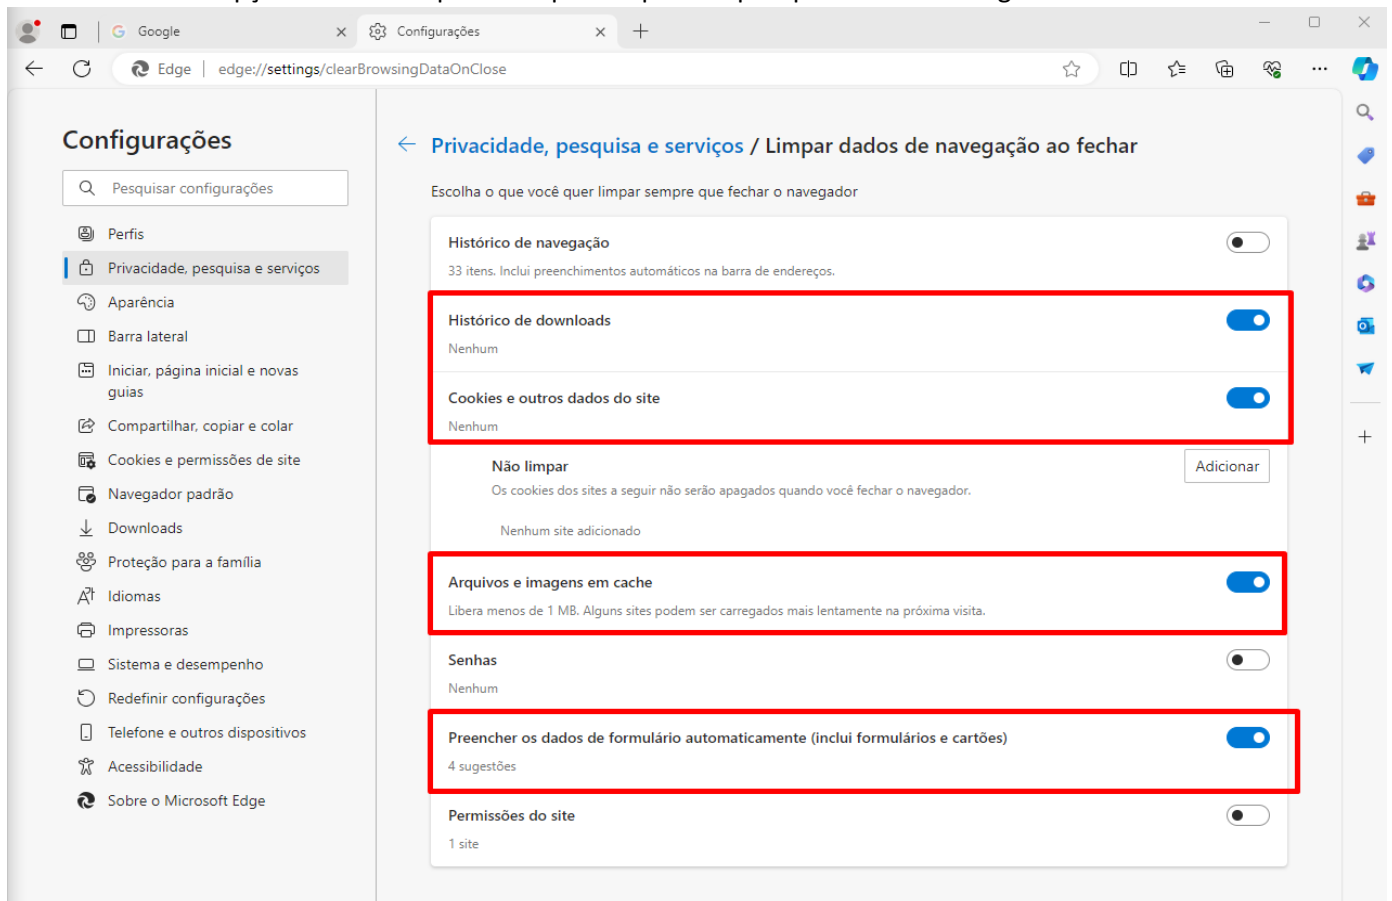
Google
Configurações
Edge | edge://settings/clearBrowsingDataOnClose

Configurações

Pesquisar configurações

Perfis
Privacidade, pesquisa e serviços
Aparência
Barra lateral
Iniciar, página inicial e novas guias
Compartilhar, copiar e colar
Cookies e permissões de site
Navegador padrão
Downloads
Proteção para a família
Idiomas
Impressoras
Sistema e desempenho
Redefinir configurações
Telefone e outros dispositivos
Acessibilidade
Sobre o Microsoft Edge

Privacidade, pesquisa e serviços / Limpar dados de navegação ao fechar

Escolha o que você quer limpar sempre que fechar o navegador

Histórico de navegação
33 itens. Inclui preenchimentos automáticos na barra de endereços.

Histórico de downloads
Nenhum

Cookies e outros dados do site
Nenhum

Não limpar
Os cookies dos sites a seguir não serão apagados quando você fechar o navegador.
Adicionar

Nenhum site adicionado

Arquivos e imagens em cache
Libera menos de 1 MB. Alguns sites podem ser carregados mais lentamente na próxima visita.

Senhas
Nenhum

Preencher os dados de formulário automaticamente (inclui formulários e cartões)
4 sugestões

Permissões do site
1 site